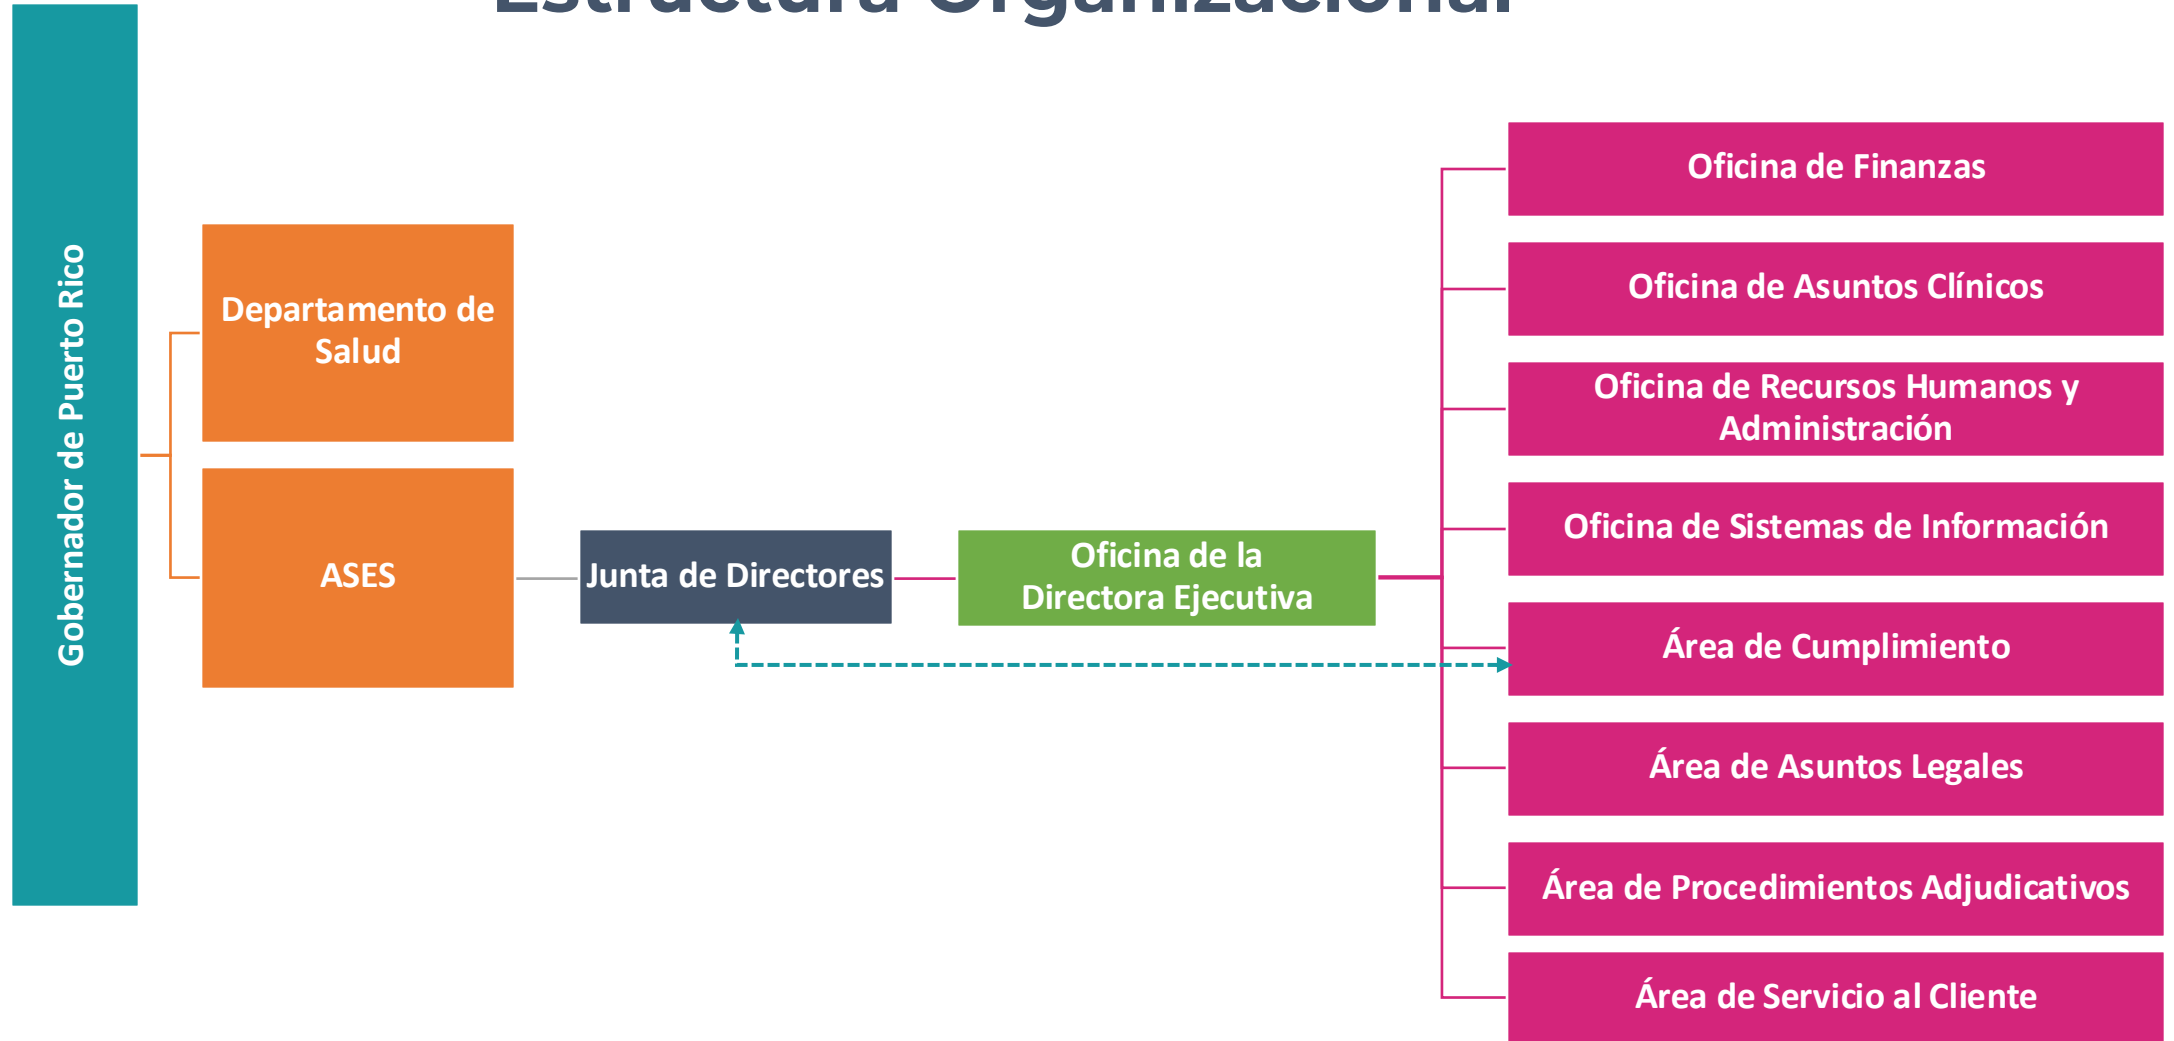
Estructura Organizacional

Gobernador de Puerto Rico

Departamento de Salud

ASES

Junta de Directores

Oficina de la Directora Ejecutiva

Oficina de Finanzas

Oficina de Asuntos Clínicos

Oficina de Recursos Humanos y Administración

Oficina de Sistemas de Información

Área de Cumplimiento

Área de Asuntos Legales

Área de Procedimientos Adjudicativos

Área de Servicio al Cliente